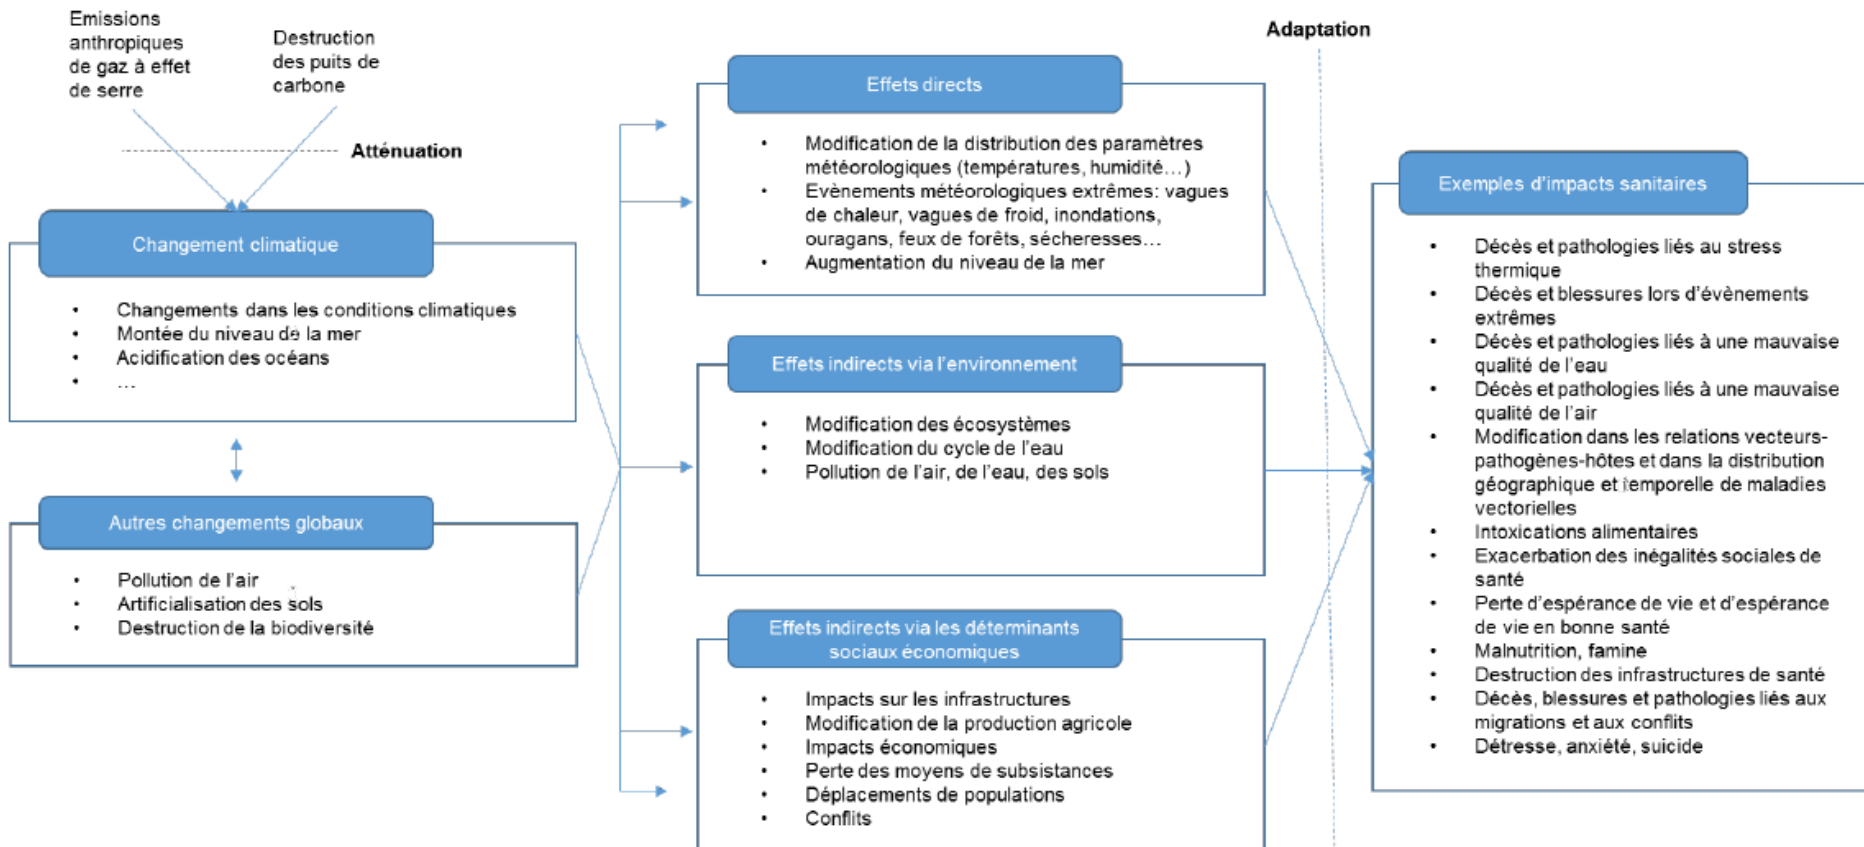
Emissions anthropiques de gaz à effet de serre

Destruction des puits de carbone

Atténuation

Changement climatique

- Changements dans les conditions climatiques
- Montée du niveau de la mer
- Acidification des océans
- …

Autres changements globaux

- Pollution de l'air
- Artificialisation des sols
- Destruction de la biodiversité

Effets directs

- Modification de la distribution des paramètres météorologiques (températures, humidité…)
- Evènements météorologiques extrêmes: vagues de chaleur, vagues de froid, inondations, ouragans, feux de forêts, sécheresses…
- Augmentation du niveau de la mer

Effets indirects via l'environnement

- Modification des écosystèmes
- Modification du cycle de l'eau
- Pollution de l'air, de l'eau, des sols

Effets indirects via les déterminants sociaux économiques

- Impacts sur les infrastructures
- Modification de la production agricole
- Impacts économiques
- Perte des moyens de subsistances
- Déplacements de populations
- Conflits

Adaptation

Exemples d'impacts sanitaires

- Décès et pathologies liés au stress thermique
- Décès et blessures lors d'évènements extrêmes
- Décès et pathologies liés à une mauvaise qualité de l'eau
- Décès et pathologies liés à une mauvaise qualité de l'air
- Modification dans les relations vecteurs-pathogènes-hôtes et dans la distribution géographique et temporelle de maladies vectorielles
- Intoxications alimentaires
- Exacerbation des inégalités sociales de santé
- Perte d'espérance de vie et d'espérance de vie en bonne santé
- Malnutrition, famine
- Destruction des infrastructures de santé
- Décès, blessures et pathologies liés aux migrations et aux conflits
- Détresse, anxiété, suicide